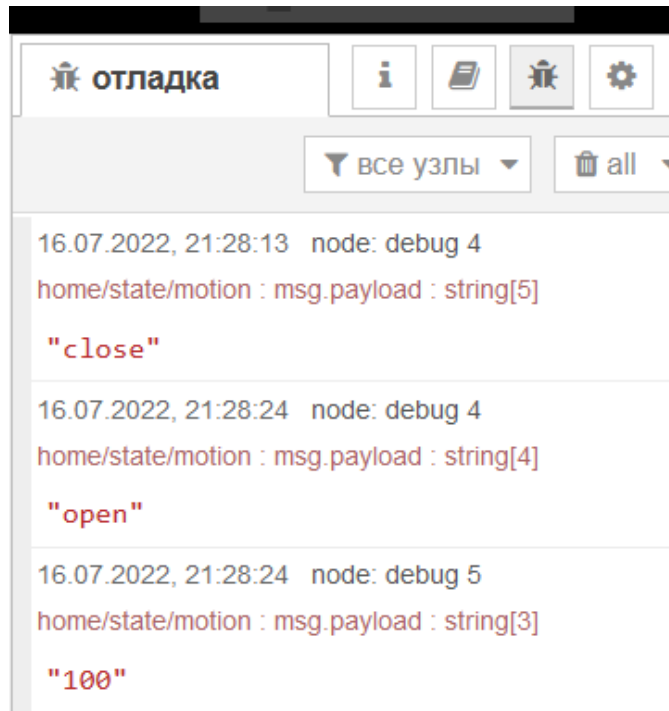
отладка

i

все узлы

all

16.07.2022, 21:28:13 node: debug 4
home/state/motion : msg.payload : string[5]

"close"

16.07.2022, 21:28:24 node: debug 4
home/state/motion : msg.payload : string[4]

"open"

16.07.2022, 21:28:24 node: debug 5
home/state/motion : msg.payload : string[3]

"100"